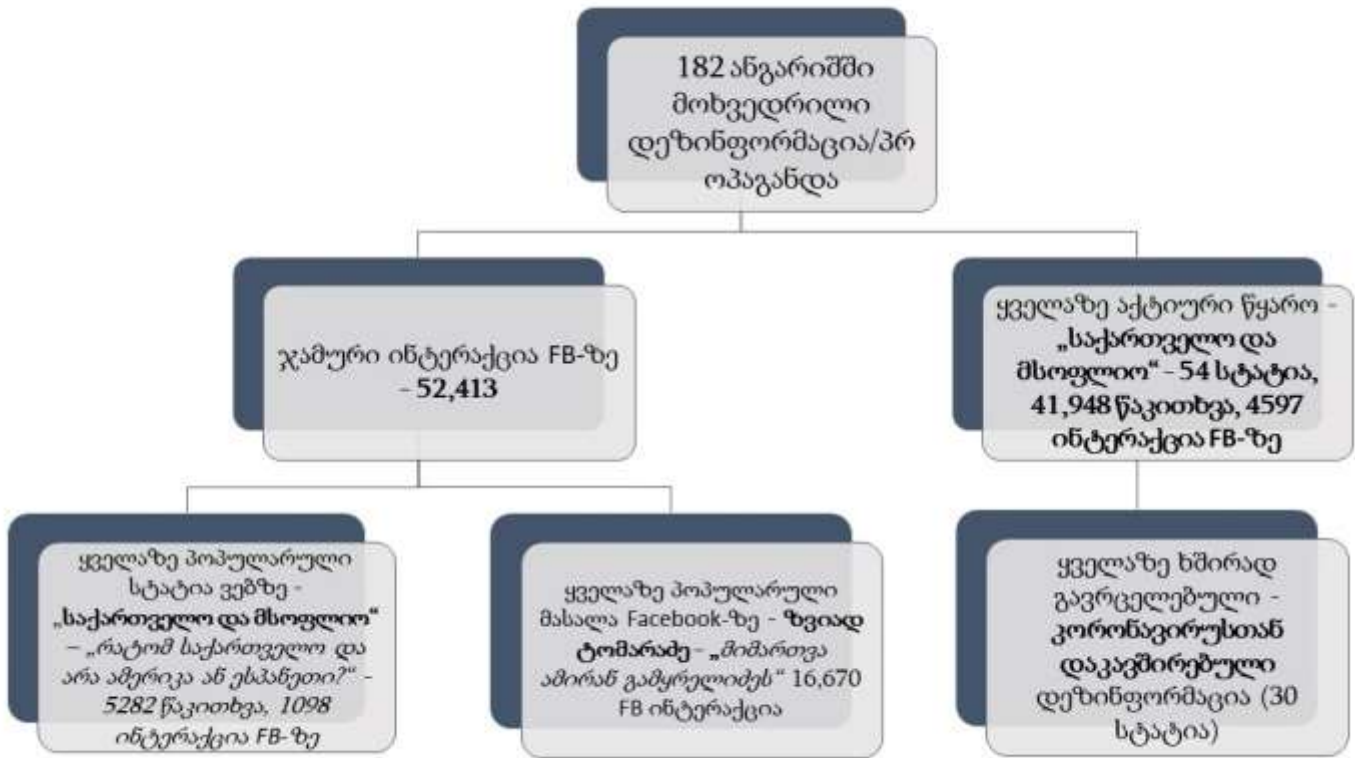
182 ანგარიშში მოხვედრილი დეზინფორმაცია/პროპაგანდა

ჯამური ინტერაქცია FB-ზე - 52,413

ყველაზე აქტიური წყარო - „საქართველო და მსოფლიო" - 54 სტატია, 41,948 წაკითხვა, 4597 ინტერაქცია FB-ზე

ყველაზე პოპულარული სტატია ვებზე - „საქართველო და მსოფლიო" – „რატომ საქართველო და არა ამერიკა ან ესპანეთი?" - 5282 წაკითხვა, 1098 ინტერაქცია FB-ზე

ყველაზე პოპულარული მასალა Facebook-ზე - ზვიად ტომარაძე - „მიმართვა ამირან გამყრელიძეს" 16,670 FB ინტერაქცია

ყველაზე ხშირად გავრცელებული - კორონავირუსთან დაკავშირებული დეზინფორმაცია (30 სტატია)